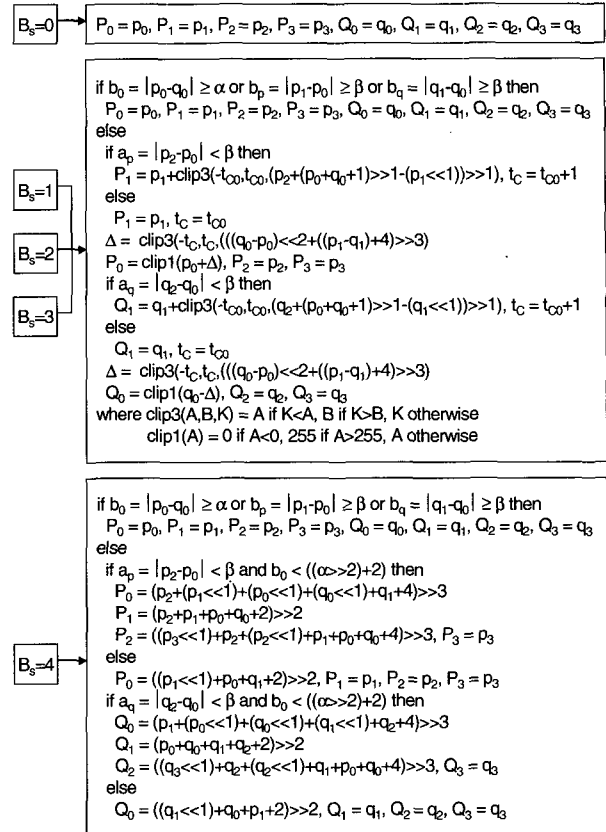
$B_s=0$

$P_0 = p_0$, $P_1 = p_1$, $P_2 = p_2$, $P_3 = p_3$, $Q_0 = q_0$, $Q_1 = q_1$, $Q_2 = q_2$, $Q_3 = q_3$

$B_s=1$

$B_s=2$

$B_s=3$

if $b_0 = |p_0-q_0| \geq \alpha$ or $b_p = |p_1-p_0| \geq \beta$ or $b_q = |q_1-q_0| \geq \beta$ then
$P_0 = p_0$, $P_1 = p_1$, $P_2 = p_2$, $P_3 = p_3$, $Q_0 = q_0$, $Q_1 = q_1$, $Q_2 = q_2$, $Q_3 = q_3$
else
if $a_p = |p_2-p_0| < \beta$ then
$P_1 = p_1$+clip3($-t_{C0}$,$t_{C0}$,($p_2$+($p_0$+$q_0$+1)>>1-($p_1$<<1))>>1), $t_C = t_{C0}+1$
else
$P_1 = p_1$, $t_C = t_{C0}$
$\Delta$ = clip3($-t_C$,$t_C$,((($q_0$-$p_0$)<<2+($p_1$-$q_1$)+4)>>3)
$P_0$ = clip1($p_0+\Delta$), $P_2 = p_2$, $P_3 = p_3$
if $a_q = |q_2-q_0| < \beta$ then
$Q_1 = q_1$+clip3($-t_{C0}$,$t_{C0}$,($q_2$+($p_0$+$q_0$+1)>>1-($q_1$<<1))>>1), $t_C = t_{C0}+1$
else
$Q_1 = q_1$, $t_C = t_{C0}$
$\Delta$ = clip3($-t_C$,$t_C$,((($q_0$-$p_0$)<<2+($p_1$-$q_1$)+4)>>3)
$Q_0$ = clip1($q_0-\Delta$), $Q_2 = q_2$, $Q_3 = q_3$
where clip3(A,B,K) = A if K<A, B if K>B, K otherwise
clip1(A) = 0 if A<0, 255 if A>255, A otherwise

$B_s=4$

if $b_0 = |p_0-q_0| \geq \alpha$ or $b_p = |p_1-p_0| \geq \beta$ or $b_q = |q_1-q_0| \geq \beta$ then
$P_0 = p_0$, $P_1 = p_1$, $P_2 = p_2$, $P_3 = p_3$, $Q_0 = q_0$, $Q_1 = q_1$, $Q_2 = q_2$, $Q_3 = q_3$
else
if $a_p = |p_2-p_0| < \beta$ and $b_0 < ((\alpha>>2)+2)$ then
$P_0 = (p_2+(p_1<<1)+(p_0<<1)+(q_0<<1)+q_1+4)>>3$
$P_1 = (p_2+p_1+p_0+q_0+2)>>2$
$P_2 = ((p_3<<1)+p_2+(p_2<<1)+p_1+p_0+q_0+4)>>3$, $P_3 = p_3$
else
$P_0 = ((p_1<<1)+p_0+q_1+2)>>2$, $P_1 = p_1$, $P_2 = p_2$, $P_3 = p_3$
if $a_q = |q_2-q_0| < \beta$ and $b_0 < ((\alpha>>2)+2)$ then
$Q_0 = (p_1+(p_0<<1)+(q_0<<1)+(q_1<<1)+q_2+4)>>3$
$Q_1 = (p_0+q_0+q_1+q_2+2)>>2$
$Q_2 = ((q_3<<1)+q_2+(q_2<<1)+q_1+p_0+q_0+4)>>3$, $Q_3 = q_3$
else
$Q_0 = ((q_1<<1)+q_0+p_1+2)>>2$, $Q_1 = q_1$, $Q_2 = q_2$, $Q_3 = q_3$